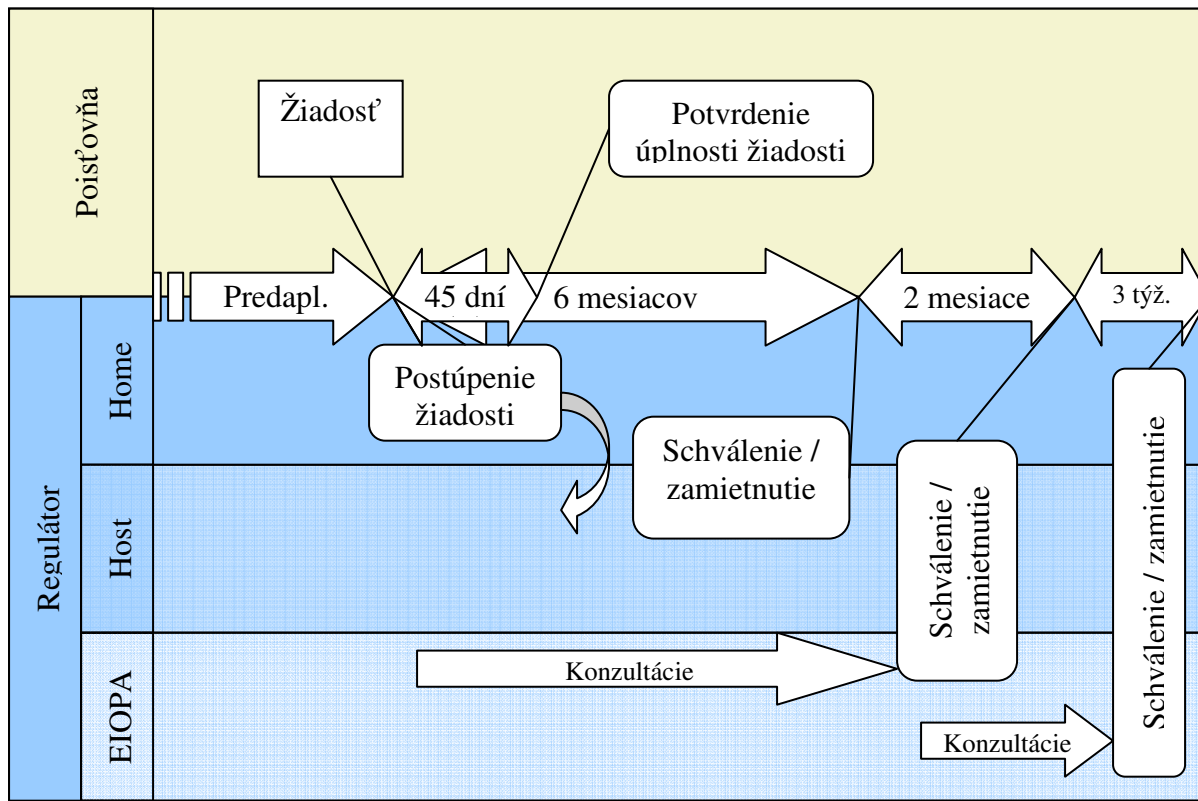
Poisťovňa

Žiadosť

Potvrdenie úplnosti žiadosti

Predapl.

45 dní

6 mesiacov

2 mesiace

3 týž.

Regulátor

Home

Host

EIOPA

Postúpenie žiadosti

Schválenie / zamietnutie

Schválenie / zamietnutie

Schválenie / zamietnutie

Konzultácie

Konzultácie